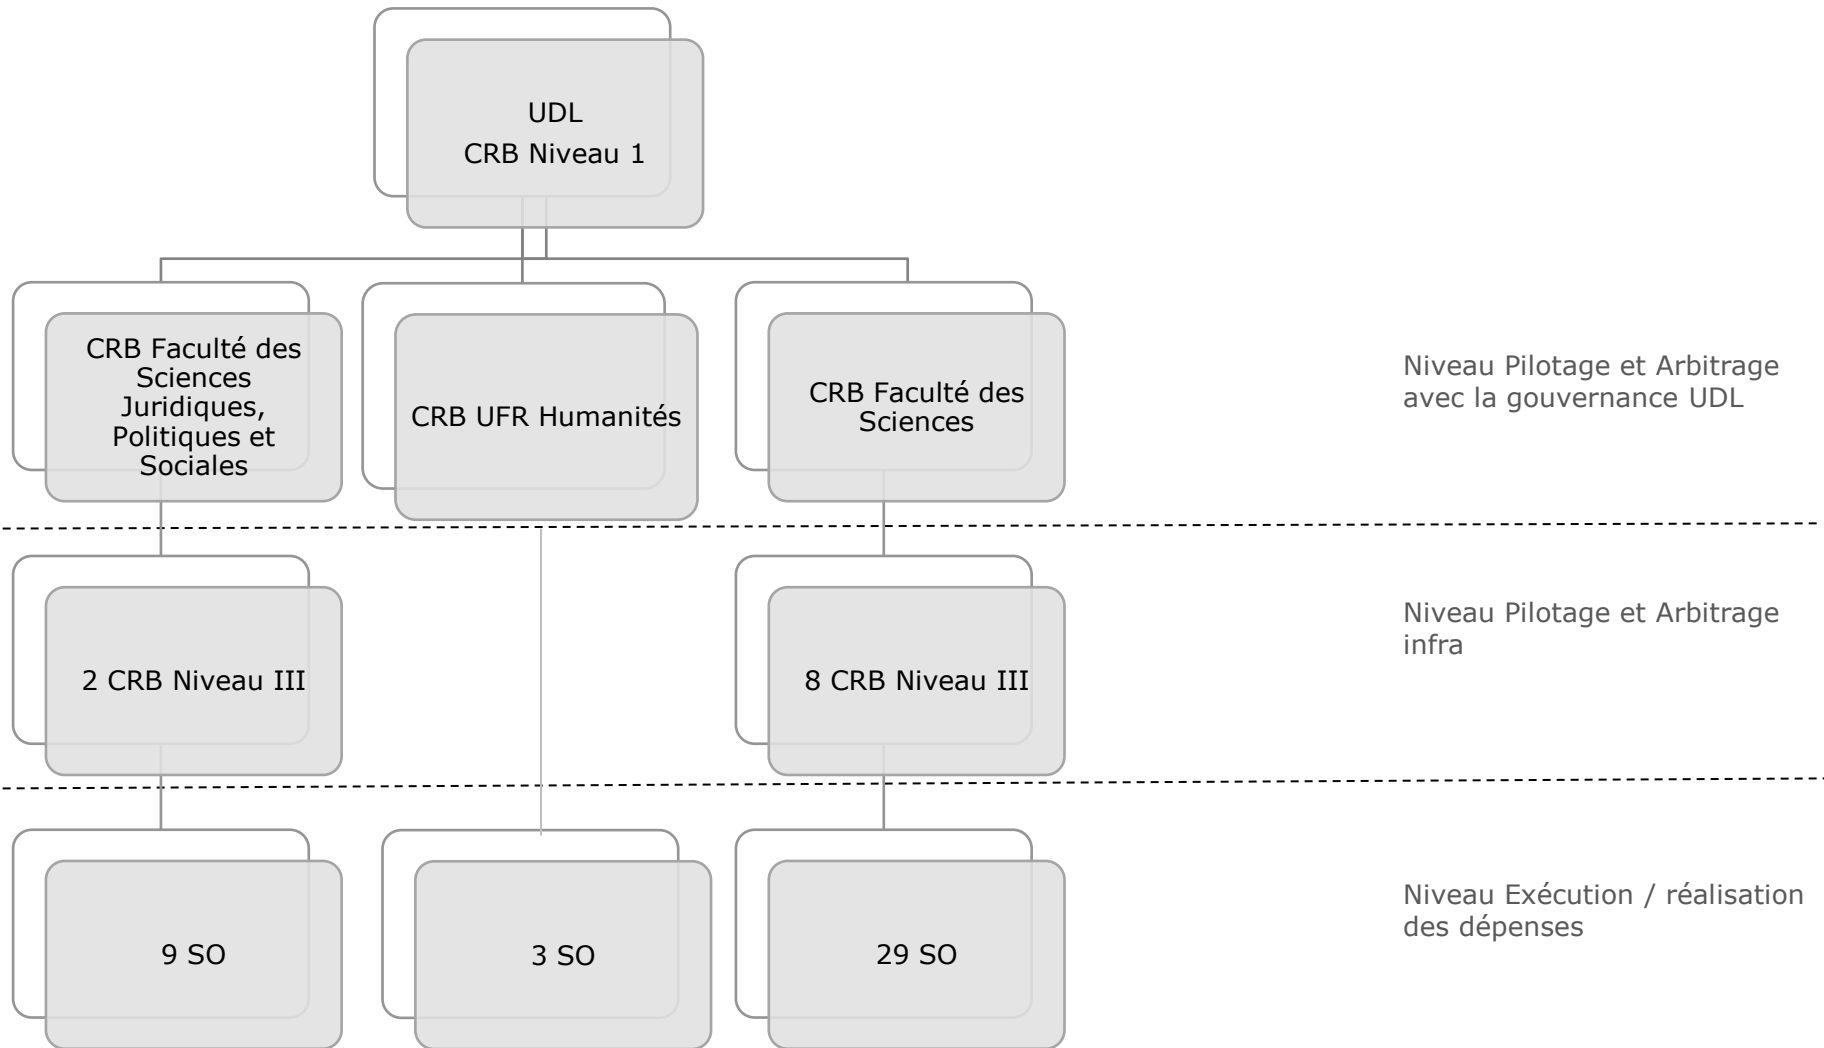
UDL
CRB Niveau 1

CRB Faculté des Sciences Juridiques, Politiques et Sociales

CRB UFR Humanités

CRB Faculté des Sciences

Niveau Pilotage et Arbitrage avec la gouvernance UDL

2 CRB Niveau III

8 CRB Niveau III

Niveau Pilotage et Arbitrage infra

9 SO

3 SO

29 SO

Niveau Exécution / réalisation des dépenses